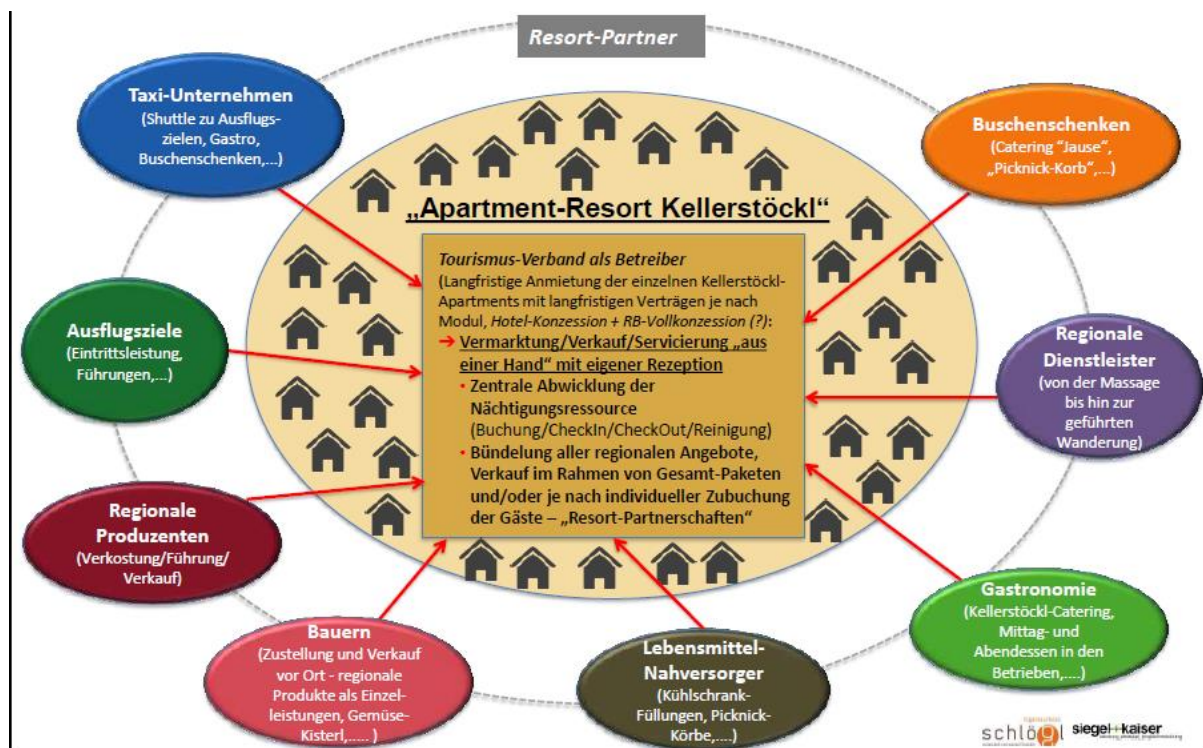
Resort-Partner

Taxi-Unternehmen
(Shuttle zu Ausflugszielen, Gastro, Buschenschenken,...)

Buschenschenken
(Catering "Jause", „Picknick-Korb",...)

„Apartment-Resort Kellerstöckl"

Tourismus-Verband als Betreiber
(Langfristige Anmietung der einzelnen Kellerstöckl-Apartments mit langfristigen Verträgen je nach Modul, Hotel-Konzession + RB-Vollkonzession (?):
→ Vermarktung/Verkauf/Servicierung „aus einer Hand" mit eigener Rezeption
• Zentrale Abwicklung der Nächtigungsressource (Buchung/CheckIn/CheckOut/Reinigung)
• Bündelung aller regionalen Angebote, Verkauf im Rahmen von Gesamt-Paketen und/oder je nach individueller Zubuchung der Gäste – „Resort-Partnerschaften"

Ausflugsziele
(Eintrittsleistung, Führungen,...)

Regionale Dienstleister
(von der Massage bis hin zur geführten Wanderung)

Regionale Produzenten
(Verkostung/Führung/ Verkauf)

Gastronomie
(Kellerstöckl-Catering, Mittag- und Abendessen in den Betrieben,....)

Bauern
(Zustellung und Verkauf vor Ort - regionale Produkte als Einzelleistungen, Gemüse-Kisterl,...... )

Lebensmittel-Nahversorger
(Kühlschrank-Füllungen, Picknick-Körbe,....)

schlögl siegel+kaiser